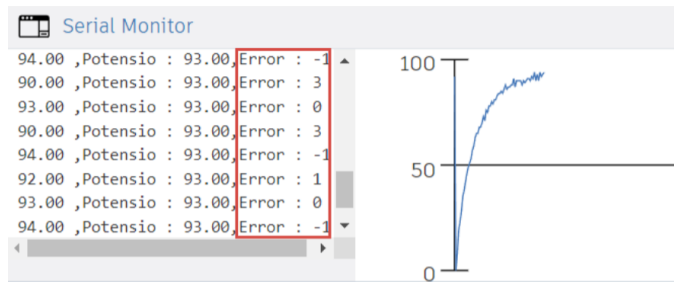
Serial Monitor

94.00 ,Potensio : 93.00,Error : -1
90.00 ,Potensio : 93.00,Error : 3
93.00 ,Potensio : 93.00,Error : 0
90.00 ,Potensio : 93.00,Error : 3
94.00 ,Potensio : 93.00,Error : -1
92.00 ,Potensio : 93.00,Error : 1
93.00 ,Potensio : 93.00,Error : 0
94.00 ,Potensio : 93.00,Error : -1

100
50
0